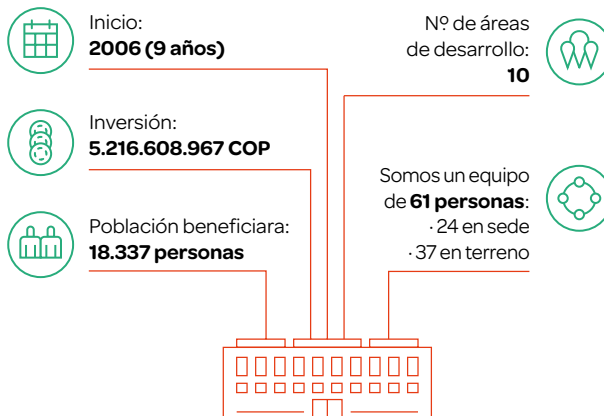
Inicio:
**2006 (9 años)**

Nº de áreas de desarrollo:
**10**

Inversión:
**5.216.608.967 COP**

Somos un equipo de **61 personas**:
· 24 en sede
· 37 en terreno

Población beneficiara:
**18.337 personas**